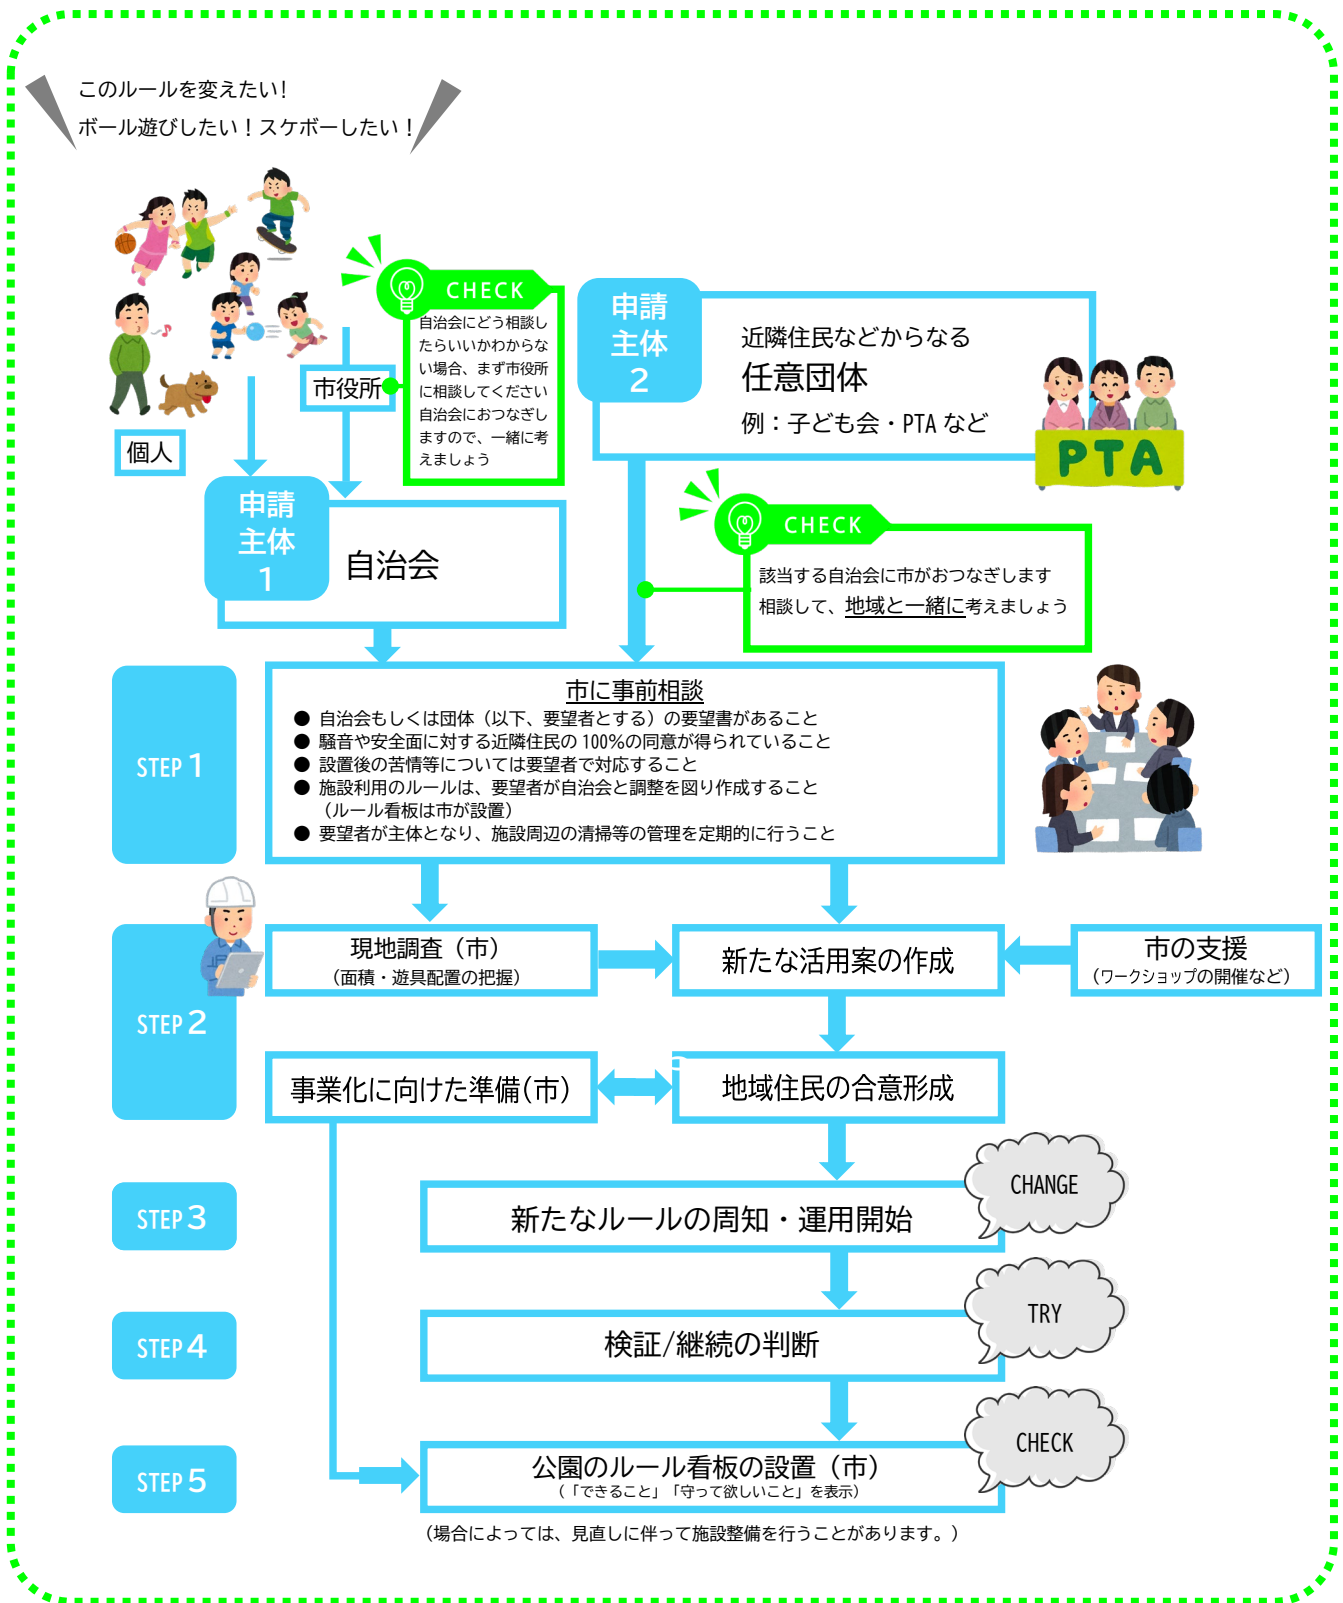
このルールを変えたい！
ボール遊びしたい！スケボーしたい！

個人

市役所

CHECK
自治会にどう相談したらいいかわからない場合、まず市役所に相談してください
自治会におつなぎしますので、一緒に考えましょう

申請主体2
近隣住民などからなる
任意団体
例：子ども会・PTA など

PTA

申請主体1
自治会

CHECK
該当する自治会に市がおつなぎします
相談して、地域と一緒に考えましょう

STEP 1
市に事前相談
● 自治会もしくは団体（以下、要望者とする）の要望書があること
● 騒音や安全面に対する近隣住民の 100%の同意が得られていること
● 設置後の苦情等については要望者で対応すること
● 施設利用のルールは、要望者が自治会と調整を図り作成すること（ルール看板は市が設置）
● 要望者が主体となり、施設周辺の清掃等の管理を定期的に行うこと

STEP 2
現地調査（市）
（面積・遊具配置の把握）
新たな活用案の作成
市の支援
（ワークショップの開催など）
事業化に向けた準備(市)
地域住民の合意形成

STEP 3
新たなルールの周知・運用開始
CHANGE

STEP 4
検証/継続の判断
TRY

STEP 5
公園のルール看板の設置（市）
（「できること」「守って欲しいこと」を表示）
CHECK

（場合によっては、見直しに伴って施設整備を行うことがあります。）